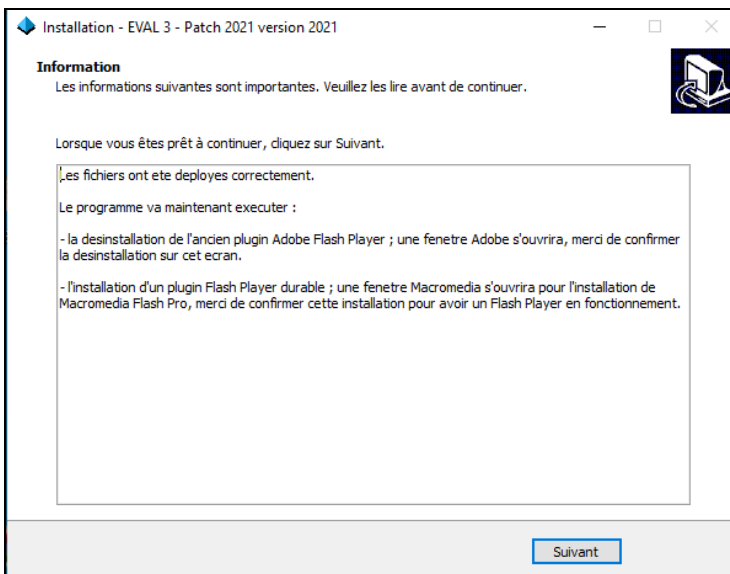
Installation - EVAL 3 - Patch 2021 version 2021

Information

Les informations suivantes sont importantes. Veuillez les lire avant de continuer.

Lorsque vous êtes prêt à continuer, cliquez sur Suivant.

Les fichiers ont ete deployes correctement.

Le programme va maintenant executer :

- la desinstallation de l'ancien plugin Adobe Flash Player ; une fenetre Adobe s'ouvrira, merci de confirmer la desinstallation sur cet ecran.

- l'installation d'un plugin Flash Player durable ; une fenetre Macromedia s'ouvrira pour l'installation de Macromedia Flash Pro, merci de confirmer cette installation pour avoir un Flash Player en fonctionnement.

Suivant